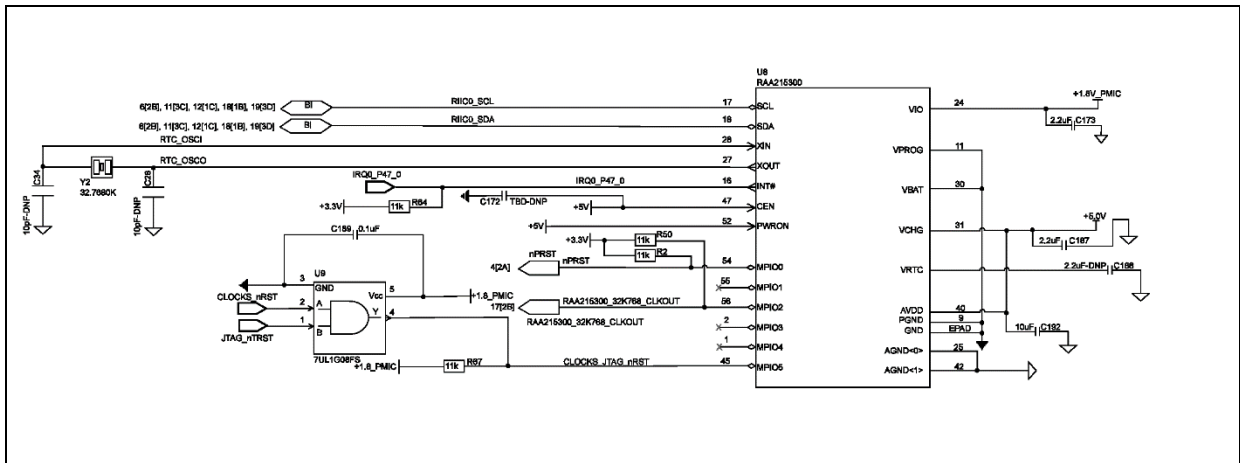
U8
RAA215300

6[2B], 11[3C], 12[1C], 18[1B], 19[3D]
BI
RIIC0_SCL
17
SCL

6[2B], 11[3C], 12[1C], 18[1B], 19[3D]
BI
RIIC0_SDA
18
SDA

RTC_OSCI
28
XIN

RTC_OSCO
27
XOUT

C34
10pF-DNP
Y2
32.7680K
C28
10pF-DNP

IRQ0_P47_0
IRQ0_P47_0
16
INT#

+3.3V
11k
R64
C172
TBD-DNP
+5V
47
CEN

+5V
52
PWRON

C189
0.1uF
+3.3V
11k
R50
11k
R2
4[2A]
nPRST
nPRST
54
MPIO0
55
MPIO1

3
GND
U9
CLOCKS_nRST
2
A
1
B
JTAG_nTRST
5
Vcc
Y
4
7UL1G08FS
+1.8_PMIC
17[2B]
RAA215300_32K768_CLKOUT
56
MPIO2
RAA215300_32K768_CLKOUT
2
MPIO3
1
MPIO4

+1.8_PMIC
11k
R67
CLOCKS_JTAG_nRST
45
MPIO5

VIO
24
+1.8V_PMIC
2.2uF
C173

VPROG
11
VBAT
30
VCHG
31
+5.0V
2.2uF
C187
VRTC
2.2uF-DNP
C188
AVDD
40
PGND
9
GND
EPAD
10uF
C192
AGND<0>
25
AGND<1>
42